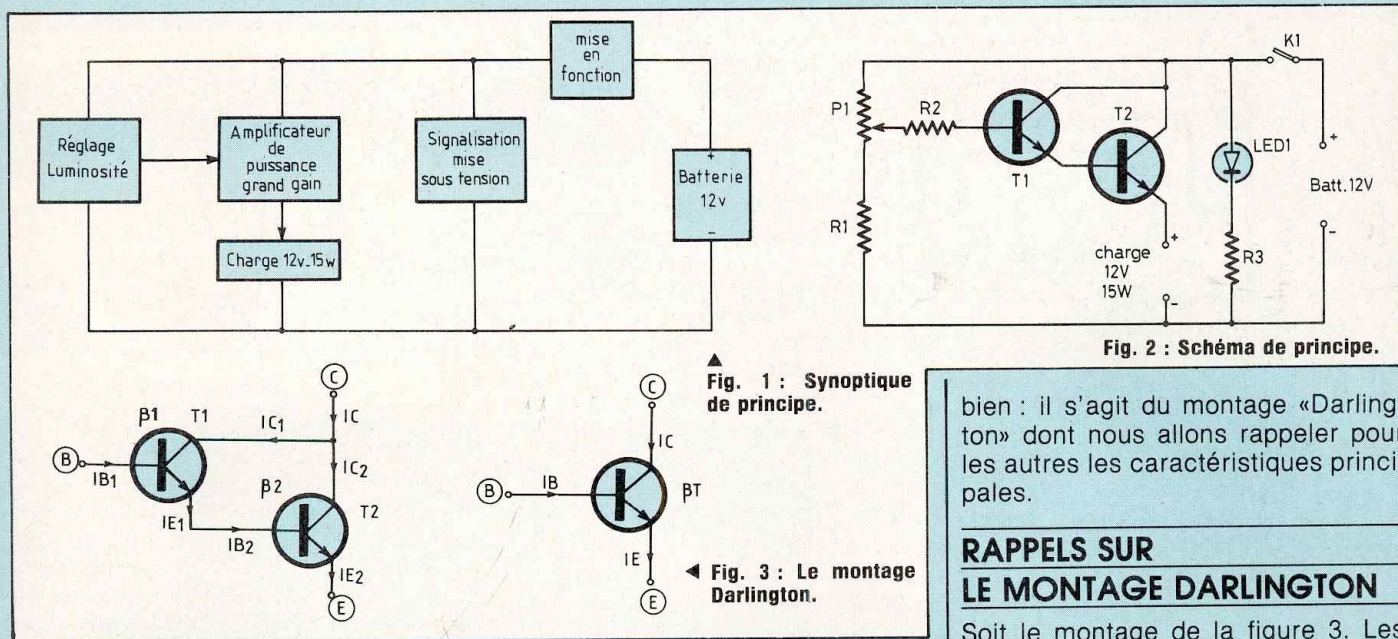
mise en fonction

Réglage Luminosité

Amplificateur de puissance grand gain

Signalisation mise sous tension

Batterie 12v

Charge 12v_15w

+

−

P1

R2

R1

T1

T2

LED1

K1

Batt.12V

+

−

charge 12V 15W

R3

Fig. 2 : Schéma de principe.

▲ Fig. 1 : Synoptique de principe.

C

IC

IC1

IC2

β1

T1

B

IB1

IE1

IB2

β2

T2

IE2

E

C

IC

B

IB

βT

IE

E

◄ Fig. 3 : Le montage Darlington.

bien : il s'agit du montage «Darlington» dont nous allons rappeler pour les autres les caractéristiques principales.

RAPPELS SUR LE MONTAGE DARLINGTON

Soit le montage de la figure 3. Les